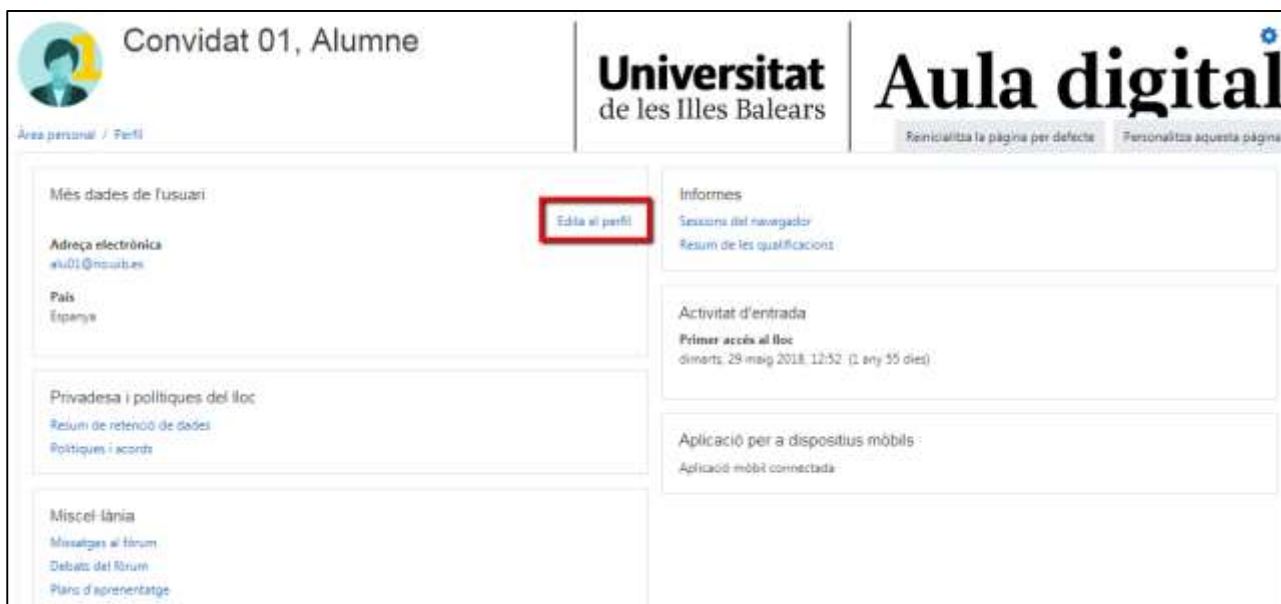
Convidat 01, Alumne

Àrea personal / Perfil

Universitat de les Illes Balears

Aula digital

Reinicialitza la pàgina per defecte

Personalitza aquesta pàgina

Més dades de l'usuari

Edita el perfil

Adreça electrònica
alu01@no.uib.es

País
Espanya

Privadesa i polítiques del lloc

Resum de retenció de dades

Polítiques i acords

Miscel·lània

Missatges al fòrum

Debats del fòrum

Plans d'aprenentatge

Informes

Sessions del navegador

Resum de les qualificacions

Activitat d'entrada

Primer accés al lloc
dimarts, 29 maig 2018, 12:52 (1 any 55 dies)

Aplicació per a dispositius mòbils

Aplicació mòbil connectada